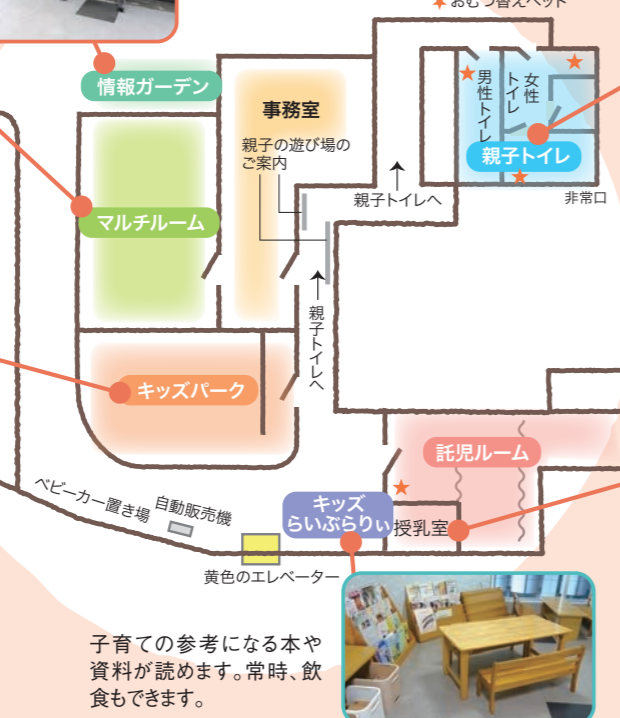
★おむつ替えベッド

情報ガーデン

事務室

親子の遊び場のご案内

男性トイレ

女性トイレ

親子トイレ

親子トイレへ

非常口

マルチルーム

親子トイレへ

キッズパーク

託児ルーム

ベビーカー置き場

自動販売機

キッズらいぶらりぃ

授乳室

黄色のエレベーター

子育ての参考になる本や資料が読めます。常時、飲食もできます。